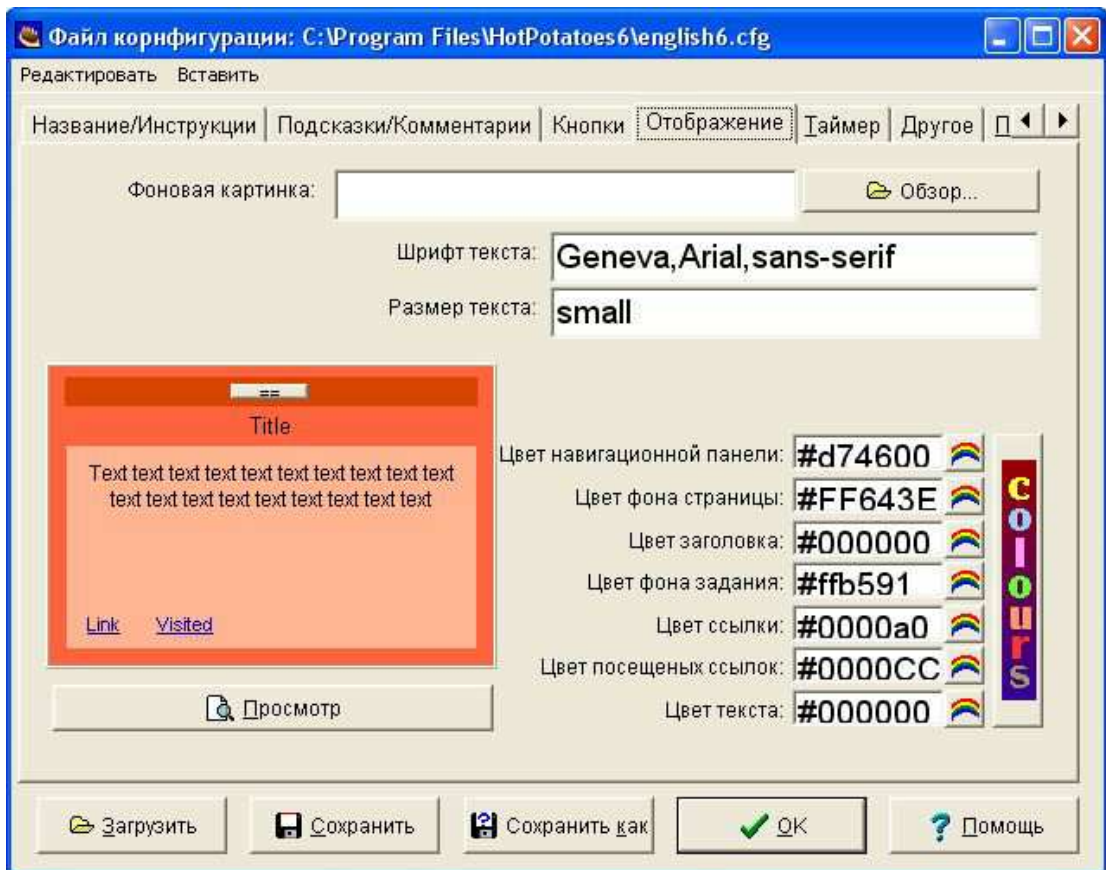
Файл корнфигурации: C:\Program Files\HotPotatoes6\english6.cfg

Редактировать Вставить

Название/Инструкции | Подсказки/Комментарии | Кнопки | Отображение | Таймер | Другое | П

Фоновая картинка:

Обзор...

Шрифт текста: Geneva,Arial,sans-serif

Размер текста: small

==

Title

Text text text text text text text text text text text text text text text text text text text

Link Visited

Просмотр

Цвет навигационной панели: #d74600

Цвет фона страницы: #FF643E

Цвет заголовка: #000000

Цвет фона задания: #ffb591

Цвет ссылки: #0000a0

Цвет посещеных ссылок: #0000CC

Цвет текста: #000000

colours

Загрузить

Сохранить

Сохранить как

OK

Помощь